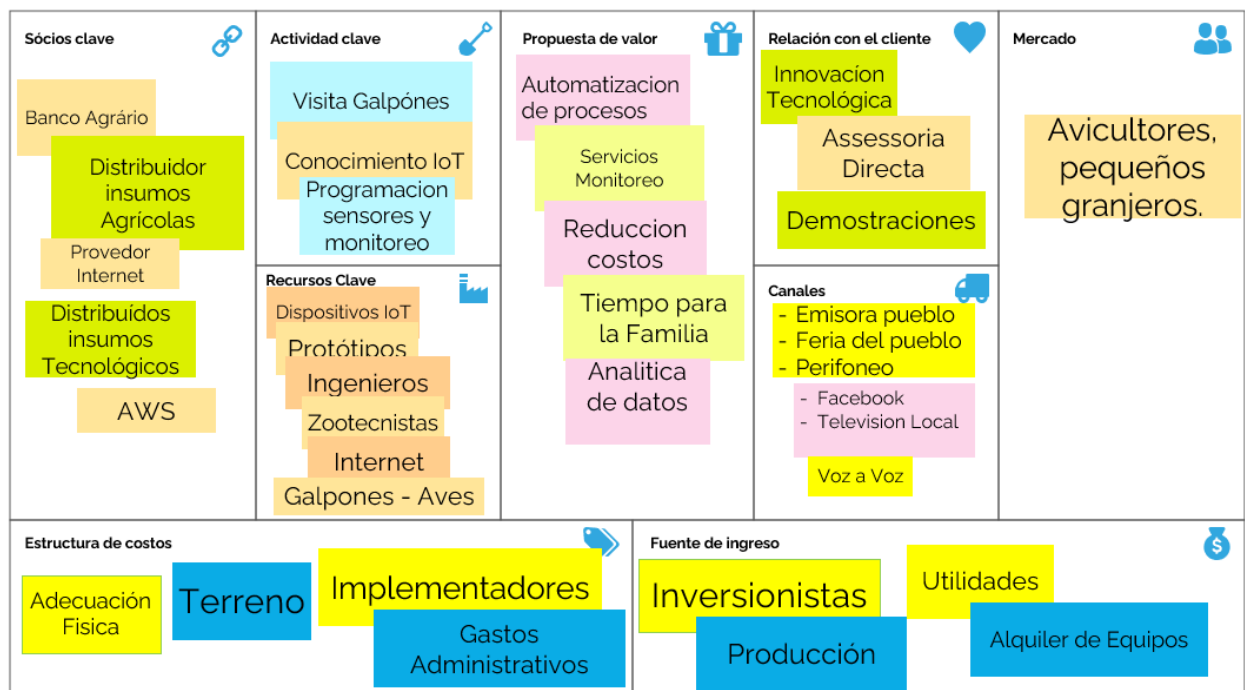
Sócios clave

Banco Agrário

Distribuidor insumos Agricolas

Provedor Internet

Distribuidos insumos Tecnológicos

AWS

Actividad clave

Visita Galpónes

Conocimiento IoT

Programacion sensores y monitoreo

Recursos Clave

Dispositivos IoT

Protótipos

Ingenieros

Zootecnistas

Internet

Galpones - Aves

Propuesta de valor

Automatizacion de procesos

Servicios Monitoreo

Reduccion costos

Tiempo para la Familia

Analitica de datos

Relación con el cliente

Innovación Tecnológica

Assessoria Directa

Demostraciones

Canales

- Emisora pueblo
- Feria del pueblo
- Perifoneo

- Facebook
- Television Local

Voz a Voz

Mercado

Avicultores, pequeños granjeros.

Estructura de costos

Adecuación Fisica

Terreno

Implementadores

Gastos Administrativos

Fuente de ingreso

Inversionistas

Utilidades

Producción

Alquiler de Equipos